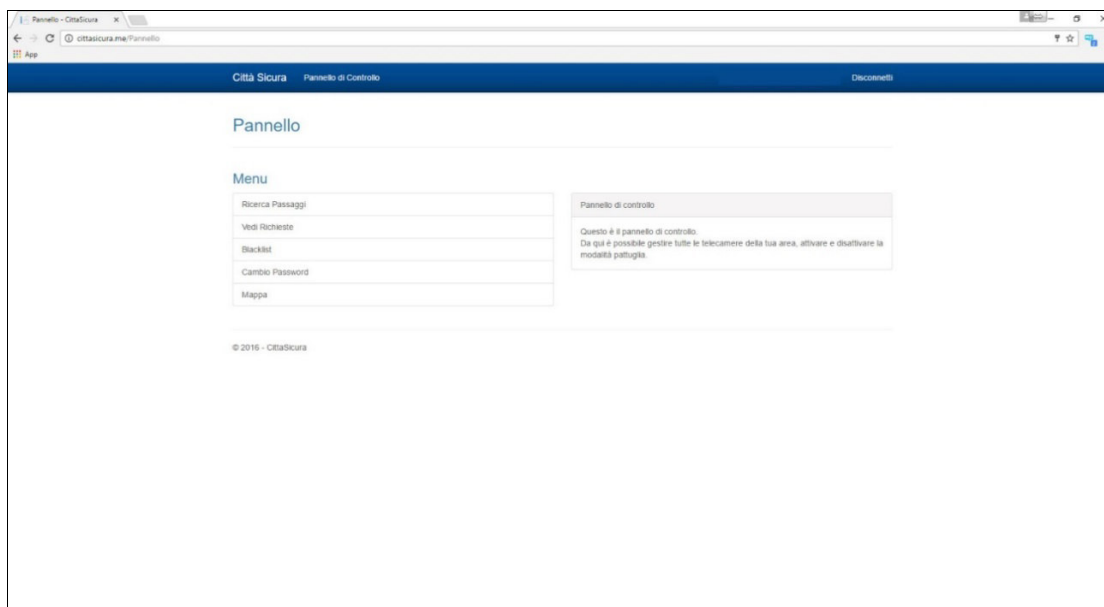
Pannello - CittaSicura ×

cittasicura.me/Pannello

App

Città Sicura Pannello di Controllo Disconnetti

Pannello

Menu

Ricerca Passaggi

Vedi Richieste

Blacklist

Cambio Password

Mappa

Pannello di controllo

Questo è il pannello di controllo.
Da qui è possibile gestire tutte le telecamere della tua area, attivare e disattivare la modalità pattuglia.

© 2016 - CittaSicura